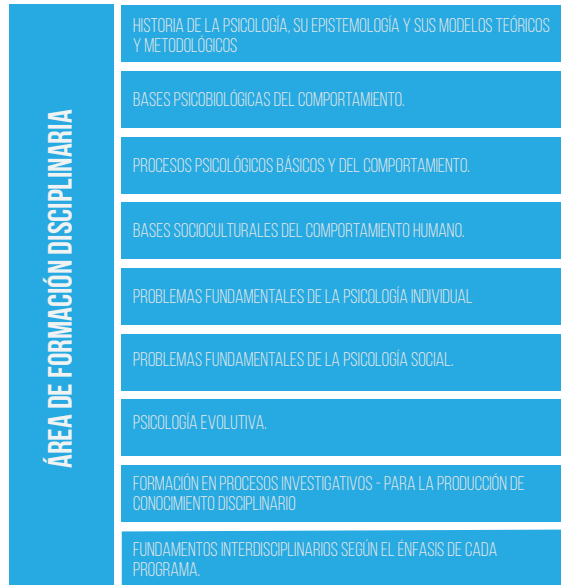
ÁREA DE FORMACIÓN DISCIPLINARIA

HISTORIA DE LA PSICOLOGÍA, SU EPISTEMOLOGÍA Y SUS MODELOS TEÓRICOS Y METODOLÓGICOS

BASES PSICOBIOLÓGICAS DEL COMPORTAMIENTO.

PROCESOS PSICOLÓGICOS BÁSICOS Y DEL COMPORTAMIENTO.

BASES SOCIOCULTURALES DEL COMPORTAMIENTO HUMANO.

PROBLEMAS FUNDAMENTALES DE LA PSICOLOGÍA INDIVIDUAL

PROBLEMAS FUNDAMENTALES DE LA PSICOLOGÍA SOCIAL.

PSICOLOGÍA EVOLUTIVA.

FORMACIÓN EN PROCESOS INVESTIGATIVOS - PARA LA PRODUCCIÓN DE CONOCIMIENTO DISCIPLINARIO

FUNDAMENTOS INTERDISCIPLINARIOS SEGÚN EL ÉNFASIS DE CADA PROGRAMA.